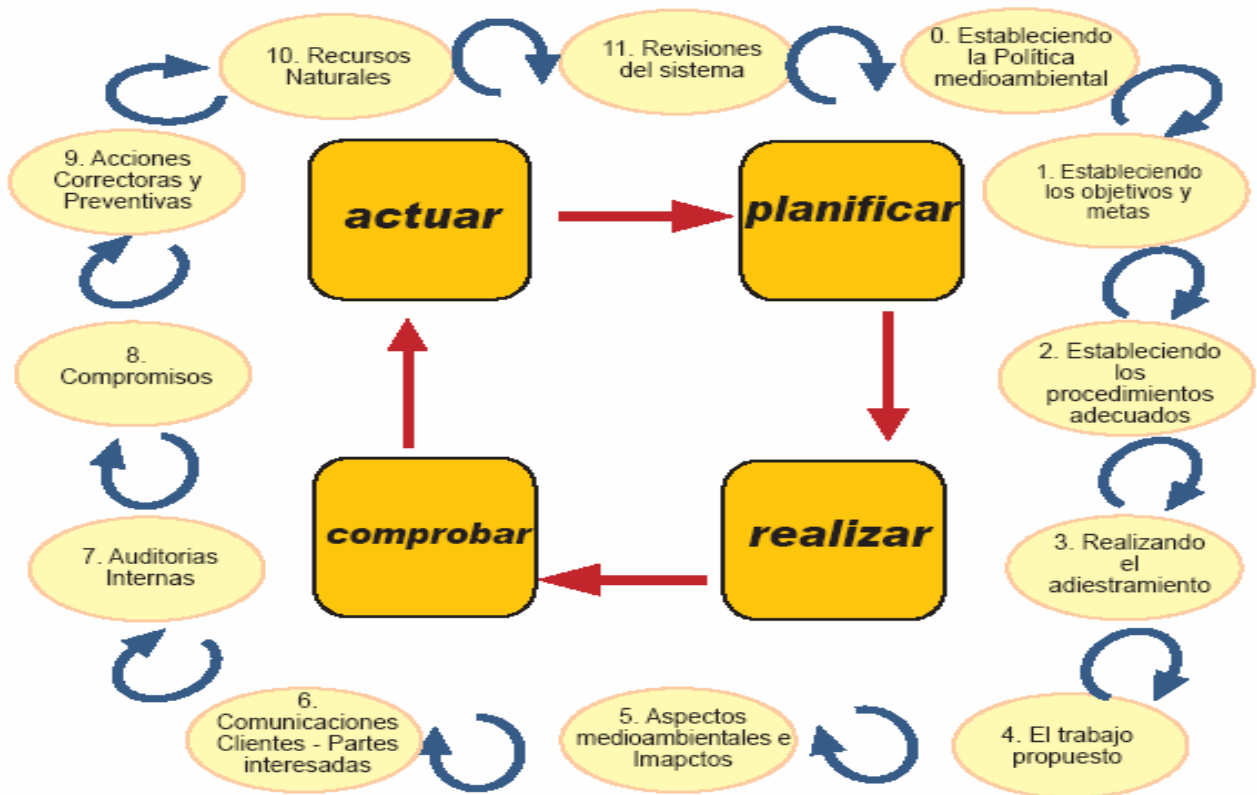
10. Recursos Naturales

11. Revisiones del sistema

0. Estableciendo la Política medioambiental

9. Acciones Correctoras y Preventivas

actuar

planificar

1. Estableciendo los objetivos y metas

2. Estableciendo los procedimientos adecuados

8. Compromisos

comprobar

realizar

7. Auditorias Internas

3. Realizando el adiestramiento

6. Comunicaciones Clientes - Partes interesadas

5. Aspectos medioambientales e Imapctos

4. El trabajo propuesto